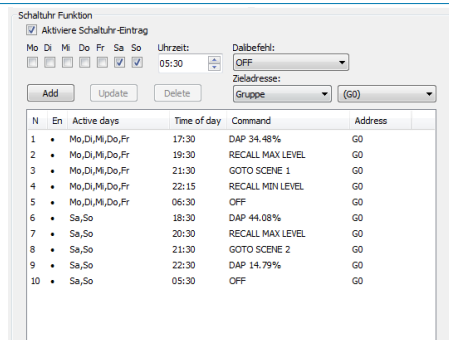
Schaltuhr Funktion

Aktiviere Schaltuhr-Eintrag

Mo Di Mi Do Fr Sa So

Uhrzeit:
05:30

Dalibefehl:
OFF

Zieladresse:
Gruppe
(G0)

Add Update Delete

| N | En | Active days | Time of day | Command | Address |
|---|---|---|---|---|---|
| 1 | • | Mo,Di,Mi,Do,Fr | 17:30 | DAP 34.48% | G0 |
| 2 | • | Mo,Di,Mi,Do,Fr | 19:30 | RECALL MAX LEVEL | G0 |
| 3 | • | Mo,Di,Mi,Do,Fr | 21:30 | GOTO SCENE 1 | G0 |
| 4 | • | Mo,Di,Mi,Do,Fr | 22:15 | RECALL MIN LEVEL | G0 |
| 5 | • | Mo,Di,Mi,Do,Fr | 06:30 | OFF | G0 |
| 6 | • | Sa,So | 18:30 | DAP 44.08% | G0 |
| 7 | • | Sa,So | 20:30 | RECALL MAX LEVEL | G0 |
| 8 | • | Sa,So | 21:30 | GOTO SCENE 2 | G0 |
| 9 | • | Sa,So | 22:30 | DAP 14.79% | G0 |
| 10 | • | Sa,So | 05:30 | OFF | G0 |